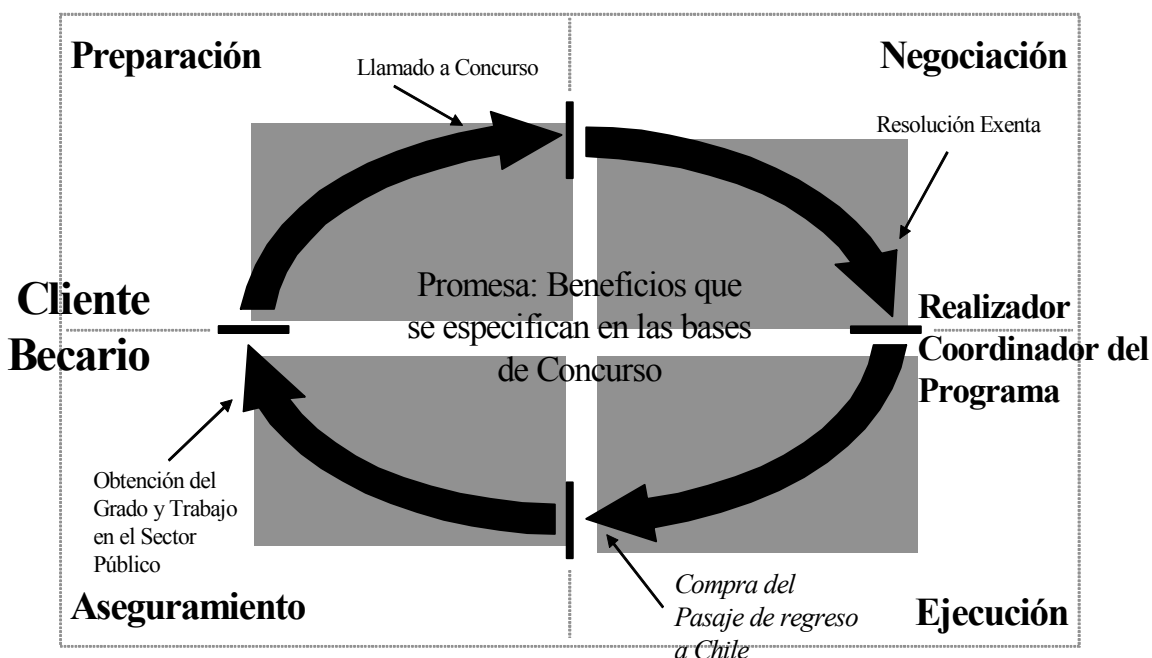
Preparación

Llamado a Concurso

Negociación

Resolución Exenta

Cliente
Becario

Promesa: Beneficios que se especifican en las bases de Concurso

Realizador
Coordinador del Programa

Obtención del Grado y Trabajo en el Sector Público

Aseguramiento

*Compra del Pasaje de regreso a Chile*

Ejecución